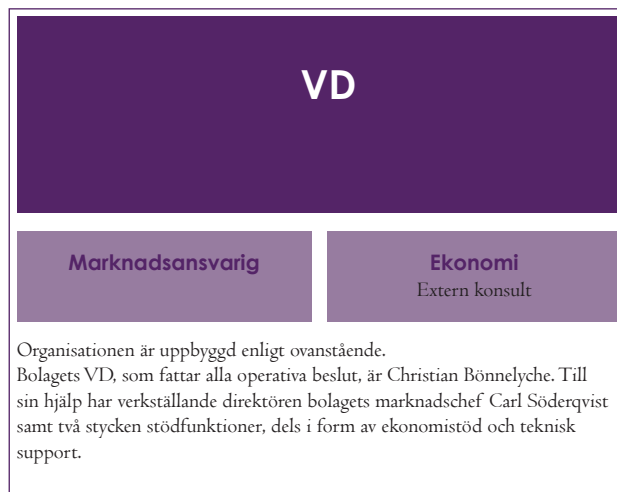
VD

Marknadsansvarig

Ekonomi
Extern konsult

Organisationen är uppbyggd enligt ovanstående.
Bolagets VD, som fattar alla operativa beslut, är Christian Bönnelyche. Till sin hjälp har verkställande direktören bolagets marknadschef Carl Söderqvist samt två stycken stödfunktioner, dels i form av ekonomistöd och teknisk support.